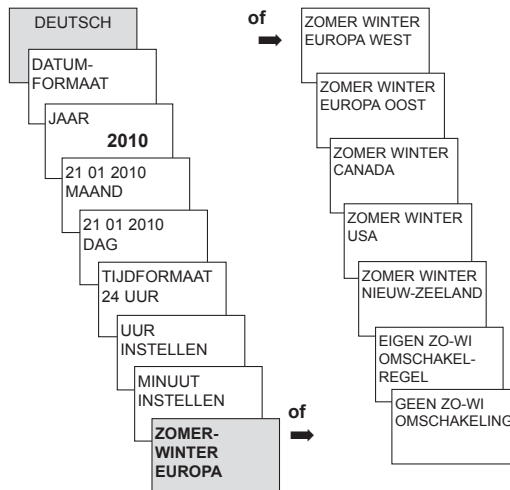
DEUTSCH

DATUM-FORMAAT

JAAR
2010

21 01 2010
MAAND

21 01 2010
DAG

TIJDFORMAAT
24 UUR

UUR
INSTELLEN

MINUUT
INSTELLEN

ZOMER-
WINTER
EUROPA

of

ZOMER WINTER
EUROPA WEST

ZOMER WINTER
EUROPA OOST

ZOMER WINTER
CANADA

ZOMER WINTER
USA

ZOMER WINTER
NIEUW-ZEELAND

EIGEN ZO-WI
OMSCHAKEL-
REGEL

of

GEEN ZO-WI
OMSCHAKELING